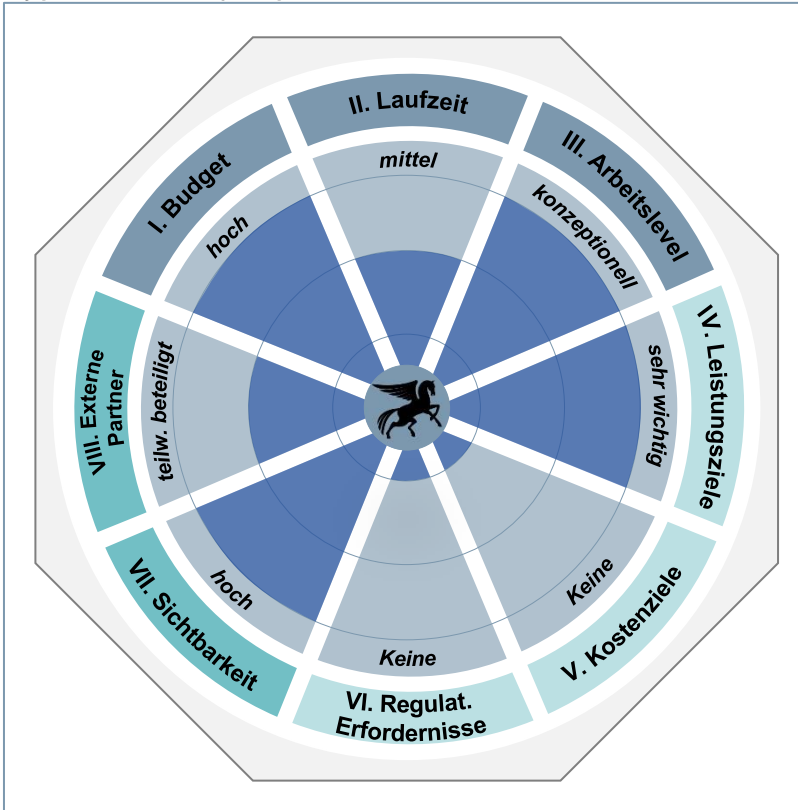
II. Laufzeit
mittel
III. Arbeitslevel
konzeptionell
IV. Leistungsziele
sehr wichtig
V. Kostenziele
Keine
VI. Regulat. Erfordernisse
Keine
VII. Sichtbarkeit
hoch
VIII. Externe Partner
teilw. beteiligt
I. Budget
hoch